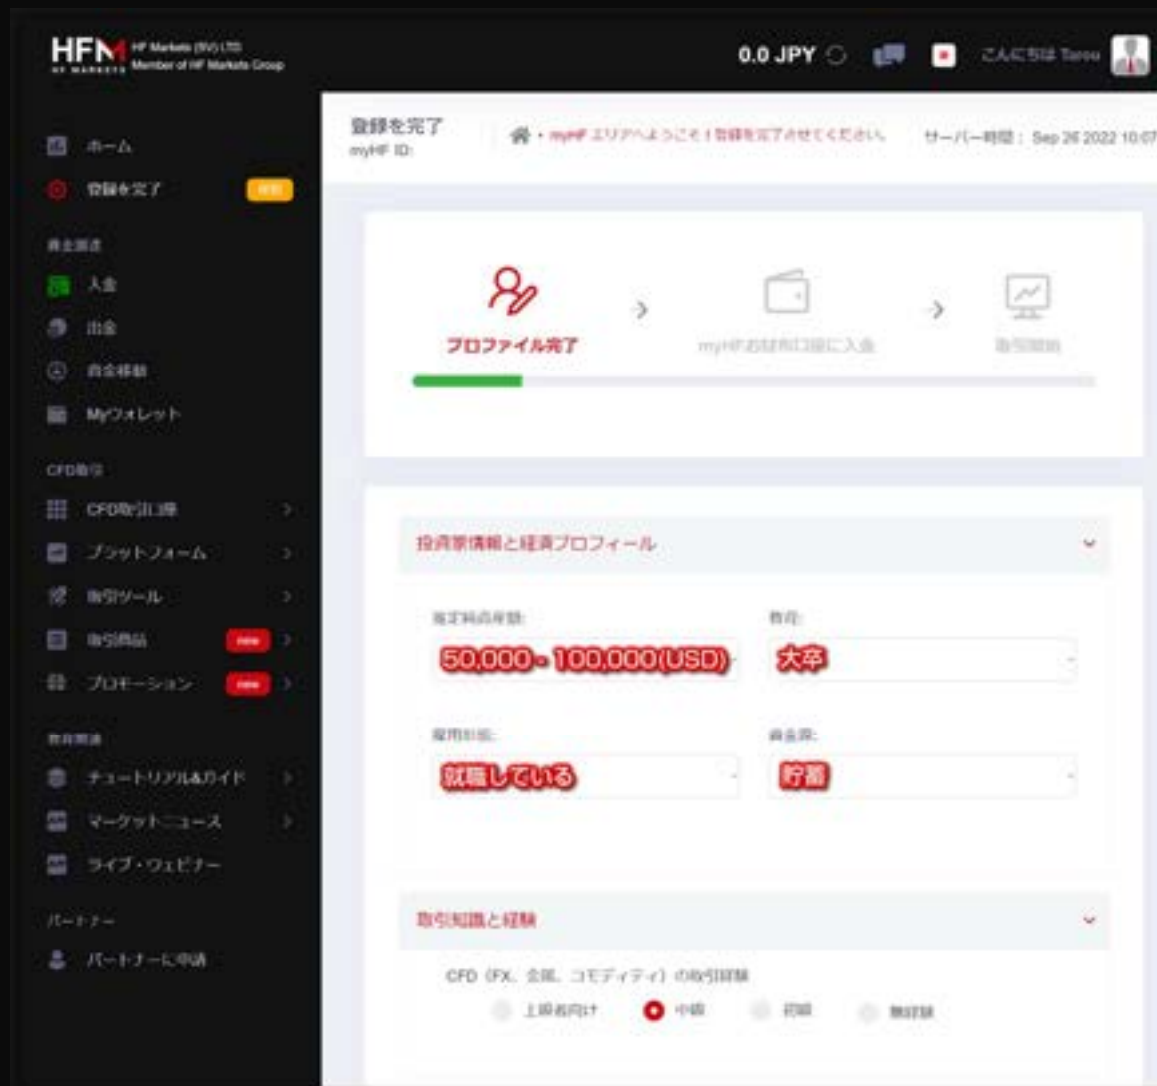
HFM HF Markets (SV) LTD Member of HF Markets Group

0.0 JPY

こんにちは Tarou

ホーム
登録を完了 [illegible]
資金管理
入金
出金
資金移動
Myウォレット
CFD取引
CFD取引口座
プラットフォーム
取引ツール
取引商品 new
プロモーション new
教育関連
チュートリアル&ガイド
マーケットニュース
ライブ・ウェビナー
パートナー
パートナーに申請

登録を完了
myHF ID:

myHF エリアへようこそ！登録を完了させてください。

サーバー時間： Sep 26 2022 10:07

プロファイル完了
myHFお財布口座に入金
取引開始

投資家情報と経済プロフィール

推定純資産額:
50,000 - 100,000(USD)
教育:
大卒
雇用形態:
就職している
資金源:
貯蓄

取引知識と経験

CFD（FX、金属、コモディティ）の取引経験
上級者向け
中級
初級
無経験